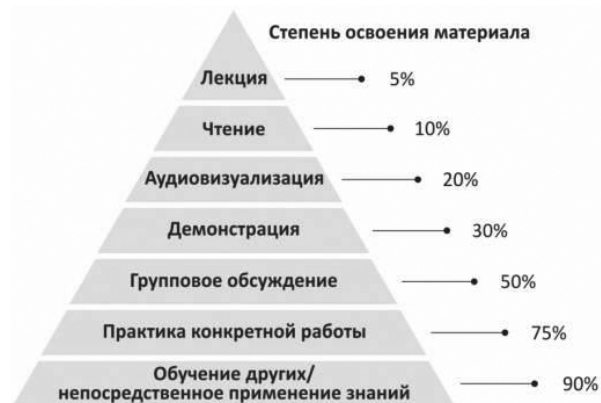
Степень освоения материала

Лекция 5%

Чтение 10%

Аудиовизуализация 20%

Демонстрация 30%

Групповое обсуждение 50%

Практика конкретной работы 75%

Обучение других/ непосредственное применение знаний 90%